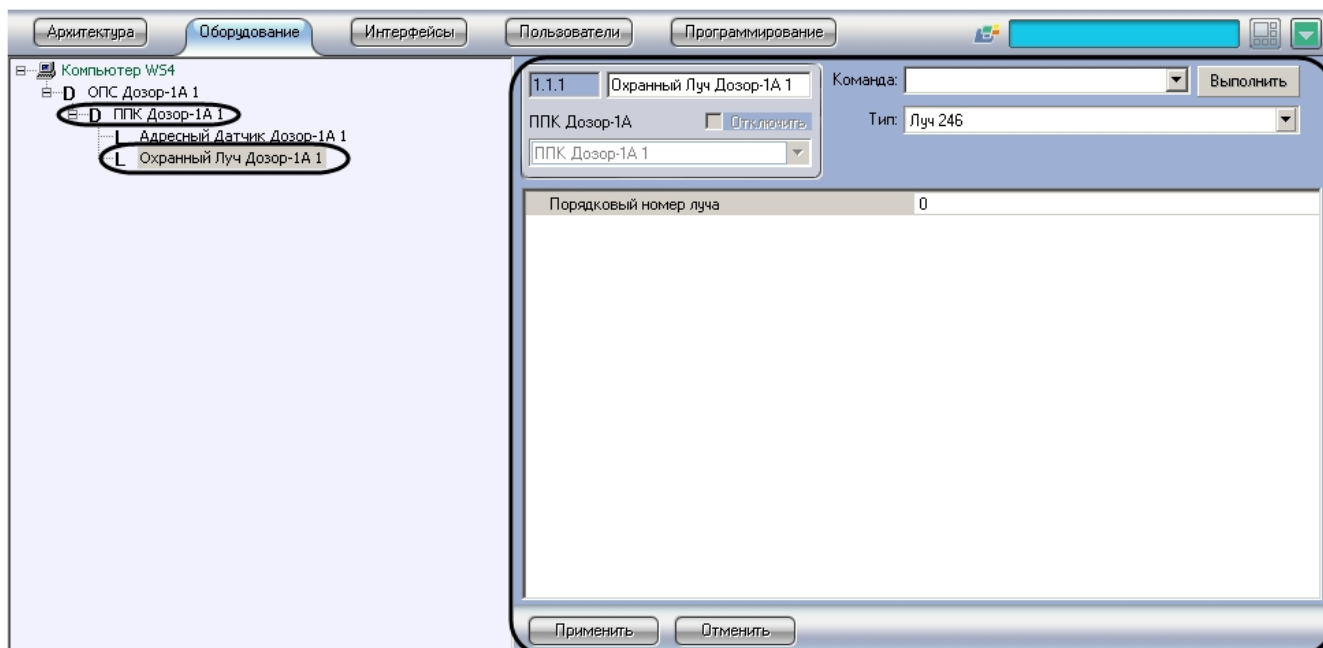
Архитектура Оборудование Интерфейсы Пользователи Программирование

Компьютер WS4
ОПС Дозор-1А 1
ППК Дозор-1А 1
Адресный Датчик Дозор-1А 1
Охранный Луч Дозор-1А 1

1.1.1 Охранный Луч Дозор-1А 1
ППК Дозор-1А
Отключить
ППК Дозор-1А 1
Команда:
Выполнить
Тип: Луч 246

| Порядковый номер луча | 0 |
|---|---|

Применить Отменить